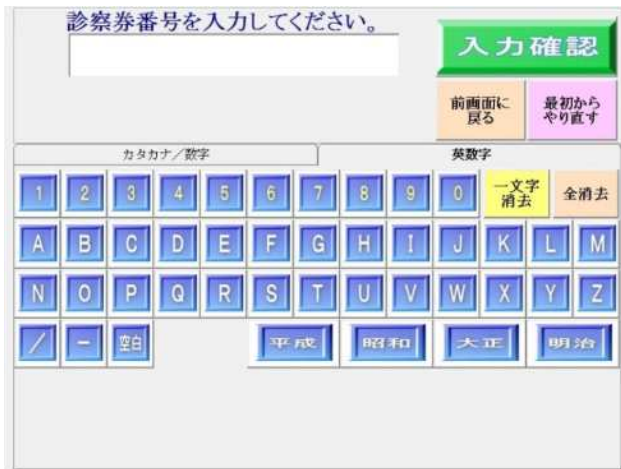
診察券番号を入力してください。

入力確認

前画面に戻る

最初からやり直す

カタカナ／数字

英数字

1 2 3 4 5 6 7 8 9 0

一文字消去

全消去

A B C D E F G H I J K L M

N O P Q R S T U V W X Y Z

/ - 空白

平成 昭和 大正 明治